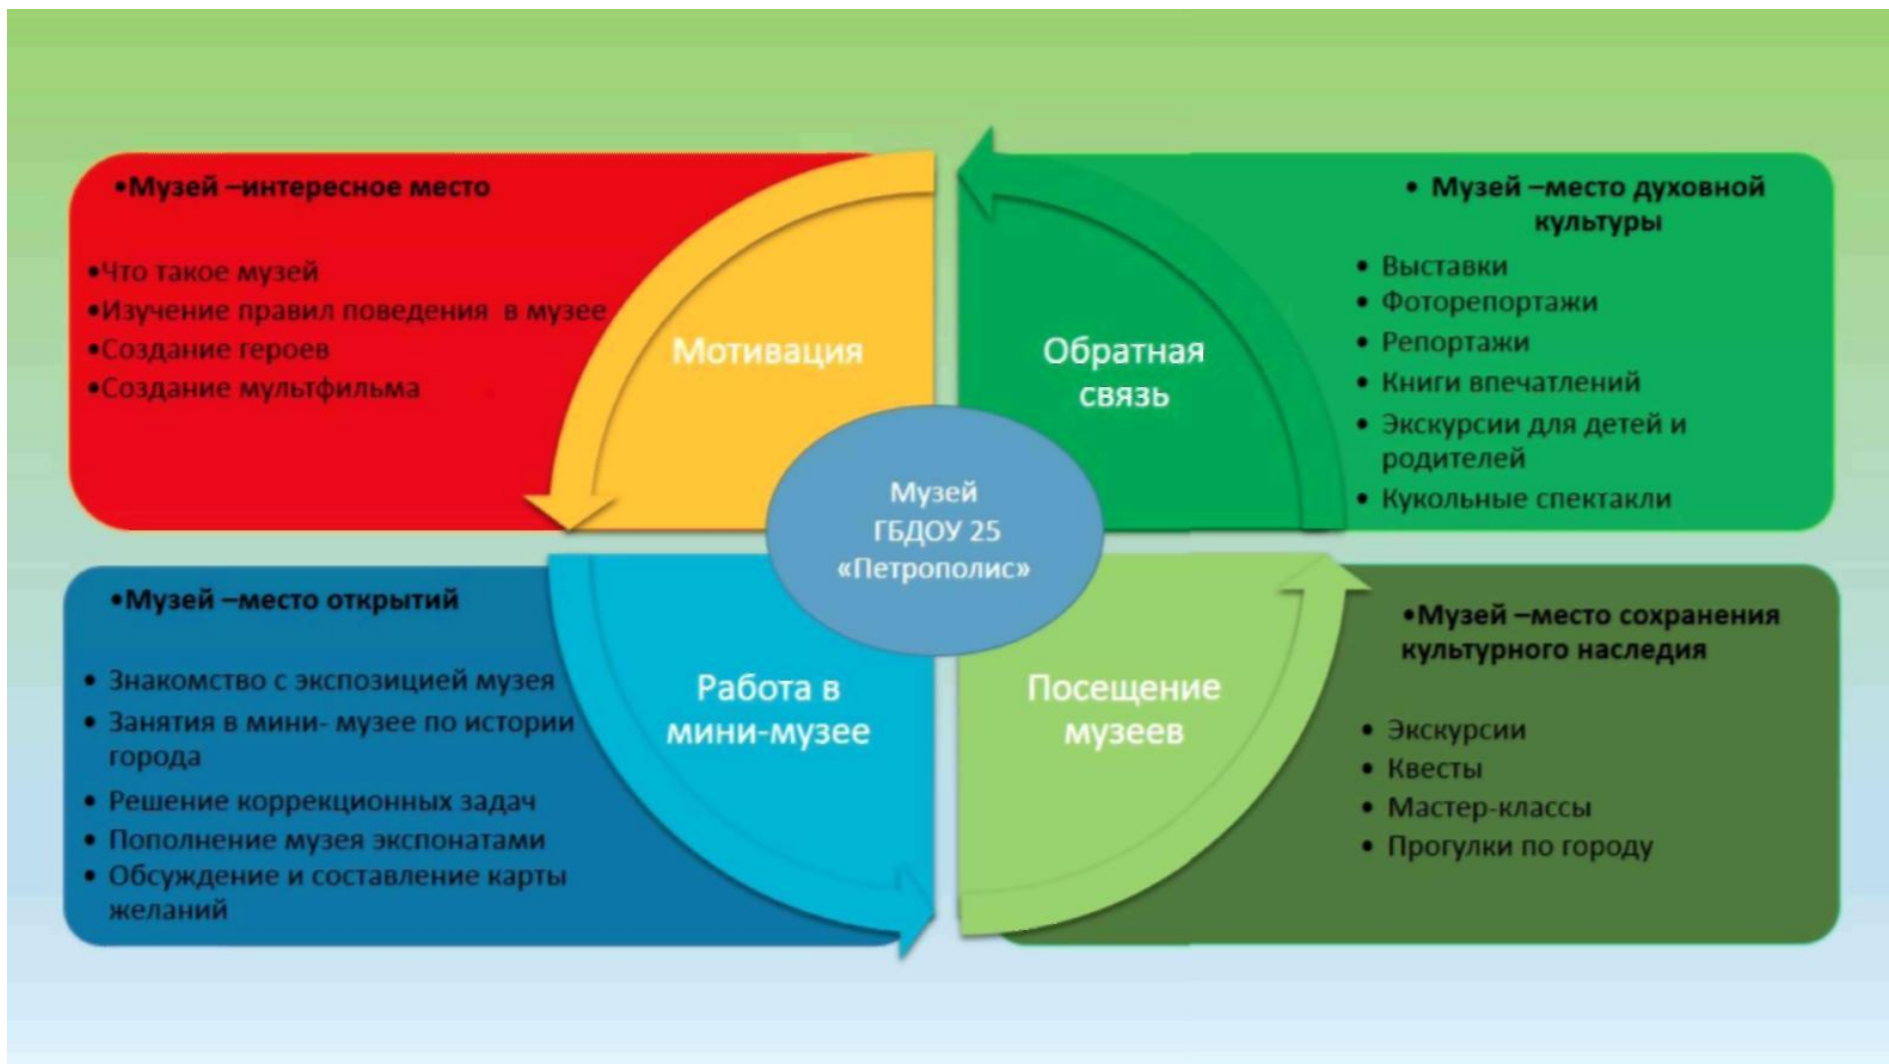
•Музей –интересное место

•Что такое музей
•Изучение правил поведения в музее
•Создание героев
•Создание мультфильма

Мотивация

Обратная связь

• Музей –место духовной культуры

• Выставки
• Фоторепортажи
• Репортажи
• Книги впечатлений
• Экскурсии для детей и родителей
• Кукольные спектакли

Музей ГБДОУ 25 «Петрополис»

•Музей –место открытий

• Знакомство с экспозицией музея
• Занятия в мини- музее по истории города
• Решение коррекционных задач
• Пополнение музея экспонатами
• Обсуждение и составление карты желаний

Работа в мини-музее

Посещение музеев

•Музей –место сохранения культурного наследия

• Экскурсии
• Квесты
• Мастер-классы
• Прогулки по городу